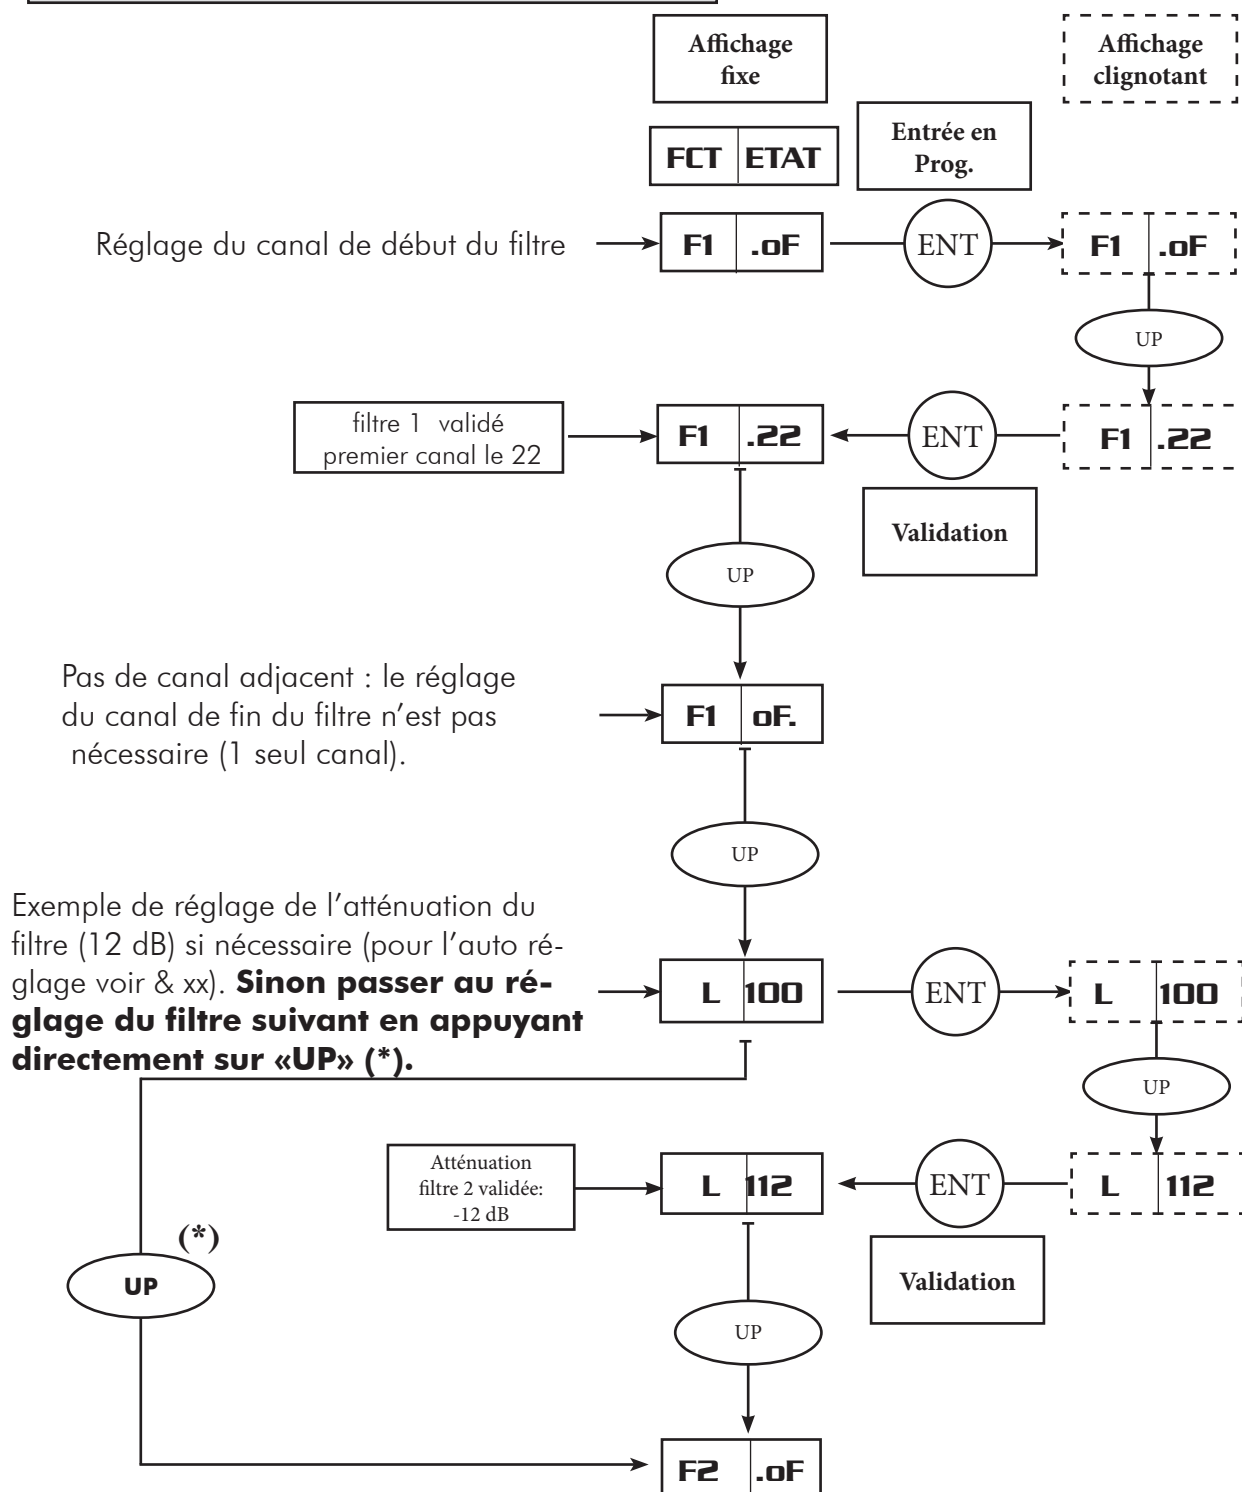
Affichage fixe

Affichage clignotant

FCT | ETAT

Entrée en Prog.

Réglage du canal de début du filtre

F1 .oF

ENT

F1 .oF

UP

filtre 1 validé premier canal le 22

F1 .22

ENT

F1 .22

Validation

UP

Pas de canal adjacent : le réglage du canal de fin du filtre n'est pas nécessaire (1 seul canal).

F1 oF.

UP

Exemple de réglage de l'atténuation du filtre (12 dB) si nécessaire (pour l'auto réglage voir & xx). **Sinon passer au réglage du filtre suivant en appuyant directement sur «UP» (*).**

L 100

ENT

L 100

UP

Atténuation filtre 2 validée: -12 dB

L 112

ENT

L 112

(*)

UP

Validation

UP

F2 .oF